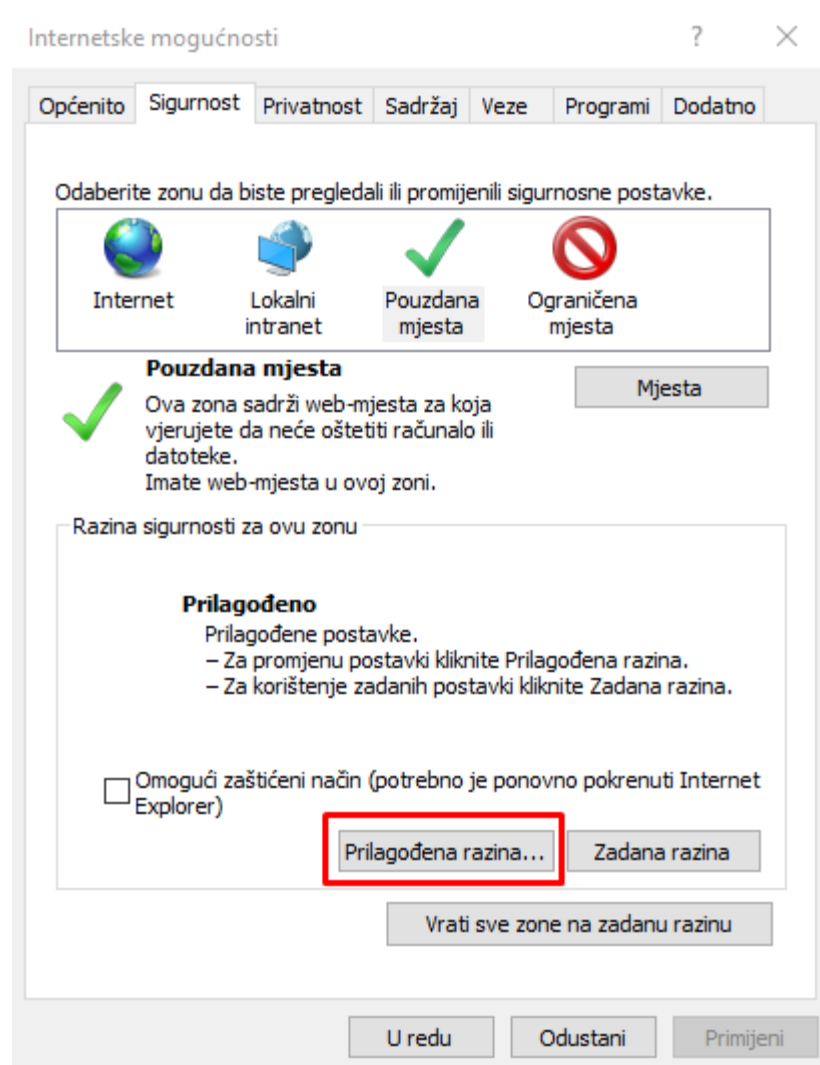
Internetske mogućnosti

?

Općenito | Sigurnost | Privatnost | Sadržaj | Veze | Programi | Dodatno

Odaberite zonu da biste pregledali ili promijenili sigurnosne postavke.

Internet

Lokalni intranet

Pouzdana mjesta

Ograničena mjesta

Pouzdana mjesta

Ova zona sadrži web-mjesta za koja vjerujete da neće oštetiti računalo ili datoteke.
Imate web-mjesta u ovoj zoni.

Mjesta

Razina sigurnosti za ovu zonu

Prilagođeno

Prilagođene postavke.
– Za promjenu postavki kliknite Prilagođena razina.
– Za korištenje zadanih postavki kliknite Zadana razina.

Omogući zaštićeni način (potrebno je ponovno pokrenuti Internet Explorer)

Prilagođena razina...

Zadana razina

Vrati sve zone na zadanu razinu

U redu

Odustani

Primijeni